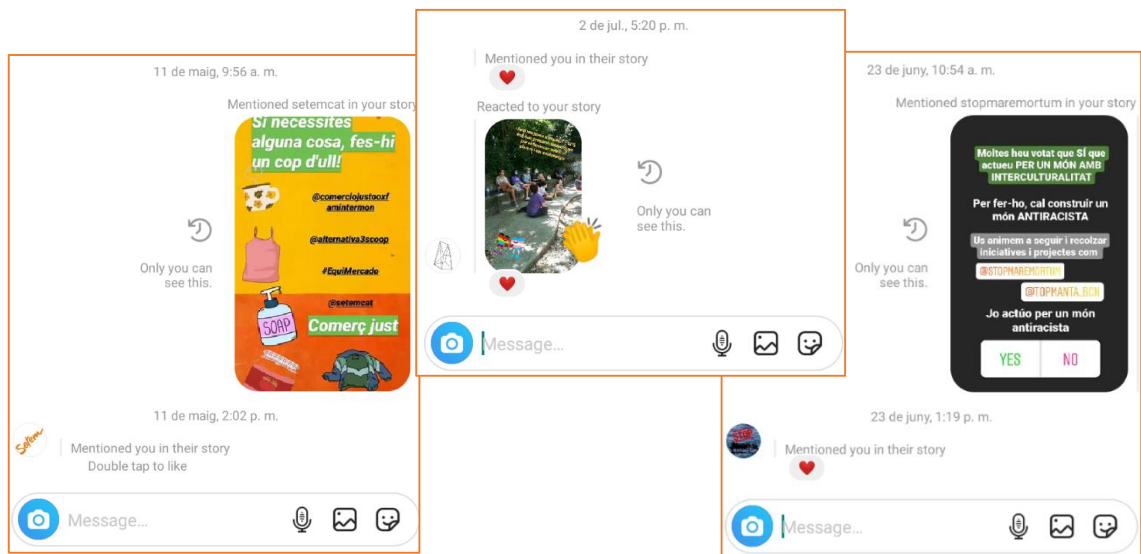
11 de maig, 9:56 a. m.

Mentioned setemcat in your story

Si necessites alguna cosa, fes-hi un cop d'ull!

@comerciojustooxf amintermon

@alternativa3scoop

#EquiMercado

@setemcat

SOAP

Comerç just

Only you can see this.

11 de maig, 2:02 p. m.

Setem

Mentioned you in their story

Double tap to like

Message...

2 de jul., 5:20 p. m.

Mentioned you in their story

Reacted to your story

Only you can see this.

Message...

23 de juny, 10:54 a. m.

Mentioned stopmaremortum in your story

Moltes heu votat que SÍ que actueu PER UN MÓN AMB INTERCULTURALITAT

Per fer-ho, cal construir un món ANTIRACISTA

Us animem a seguir i recolzar iniciatives i projectes com

@STOPMAREMORTUM

@TOPMANTA_BCN

Jo actúo per un món antiracista

YES

NO

Only you can see this.

23 de juny, 1:19 p. m.

Mentioned you in their story

Message...